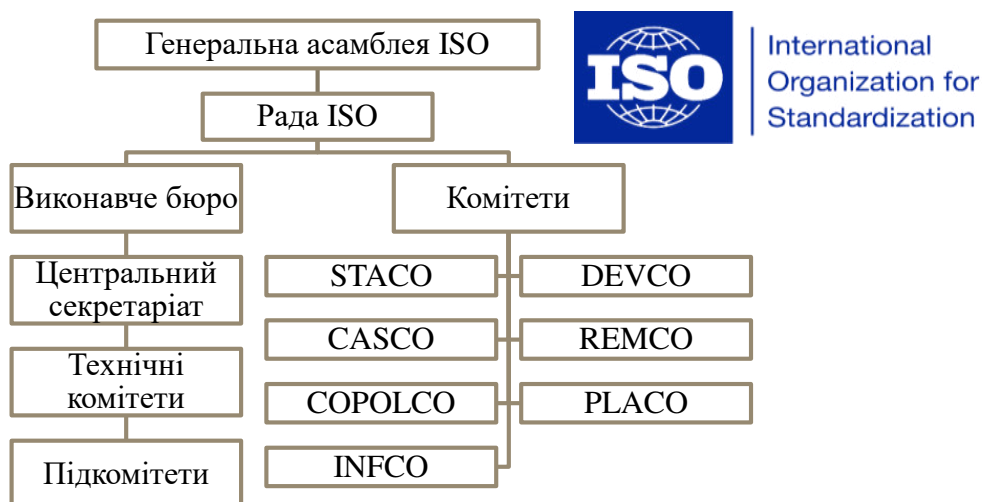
Генеральна асамблея ISO

ISO

International Organization for Standardization

Рада ISO

Виконавче бюро

Комітети

Центральний секретаріат

Технічні комітети

Підкомітети

STACO

DEVCO

CASCO

REMCO

COPOLCO

PLACO

INFCO